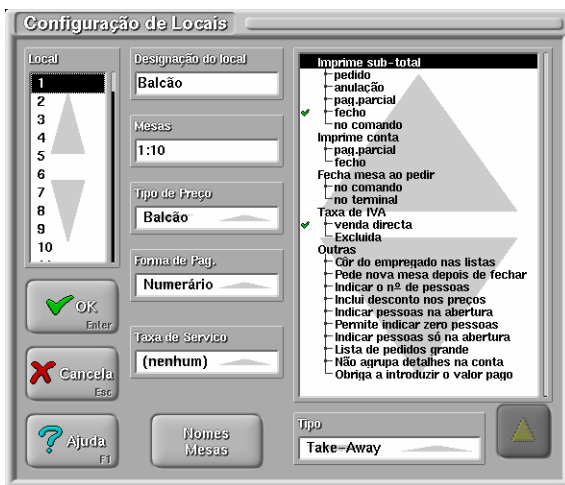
Configuração de Locais

Local
1
2
3
4
5
6
7
8
9
10

Designação do local
Balcão

Mesas
1:10

Tipo de Preço
Balcão

Forma de Pag.
Numerário

Taxa de Serviço
(nenhum)

OK
Enter

Cancela
Esc

Ajuda
F1

Nomes Mesas

Imprime sub-total
pedido
anulação
pag.parcial
fecho
no comando
Imprime conta
pag.parcial
fecho
Fecha mesa ao pedir
no comando
no terminal
Taxa de IVA
venda directa
Excluída
Outras
Côr do empregado nas listas
Pede nova mesa depois de fechar
Indicar o nº de pessoas
Inclui desconto nos preços
Indicar pessoas na abertura
Permite indicar zero pessoas
Indicar pessoas só na abertura
Lista de pedidos grande
Não agrupa detalhes na conta
Obriga a introduzir o valor pago

Tipo
Take-Away